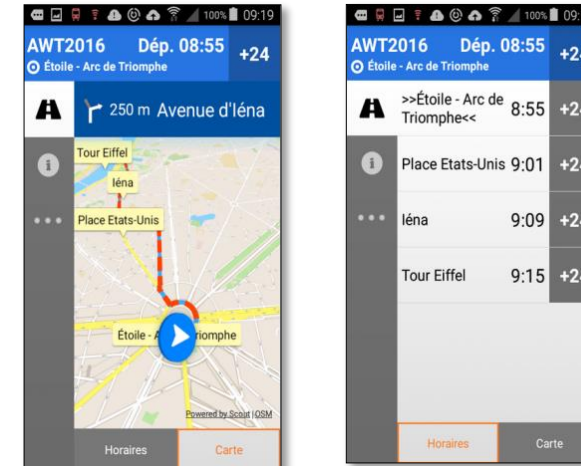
100% 09:19

AWT2016 Dép. 08:55 +24
Étoile - Arc de Triomphe

250 m Avenue d'Iéna

Tour Eiffel
Iéna
Place Etats-Unis
Étoile - A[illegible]iomphe

Powered by Scout | OSM

Horaires
Carte

100% 09:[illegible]

AWT2016 Dép. 08:55 +2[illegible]
Étoile - Arc de Triomphe

| | | |
|---|---|---|
| >>Étoile - Arc de Triomphe<< | 8:55 | +2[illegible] |
| Place Etats-Unis | 9:01 | +2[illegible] |
| Iéna | 9:09 | +2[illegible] |
| Tour Eiffel | 9:15 | +2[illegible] |

Horaires
Carte